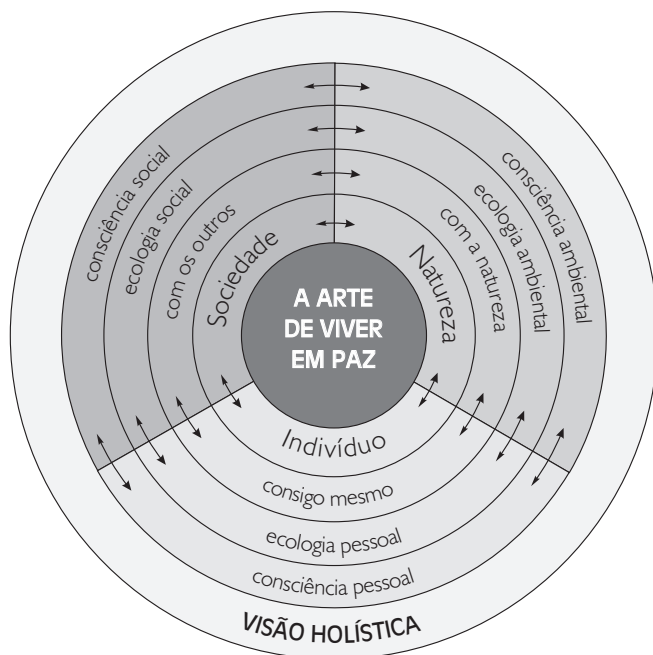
A ARTE DE VIVER EM PAZ

Sociedade
com os outros
ecologia social
consciência social

Natureza
com a natureza
ecologia ambiental
consciência ambiental

Indivíduo
consigo mesmo
ecologia pessoal
consciência pessoal

VISÃO HOLÍSTICA